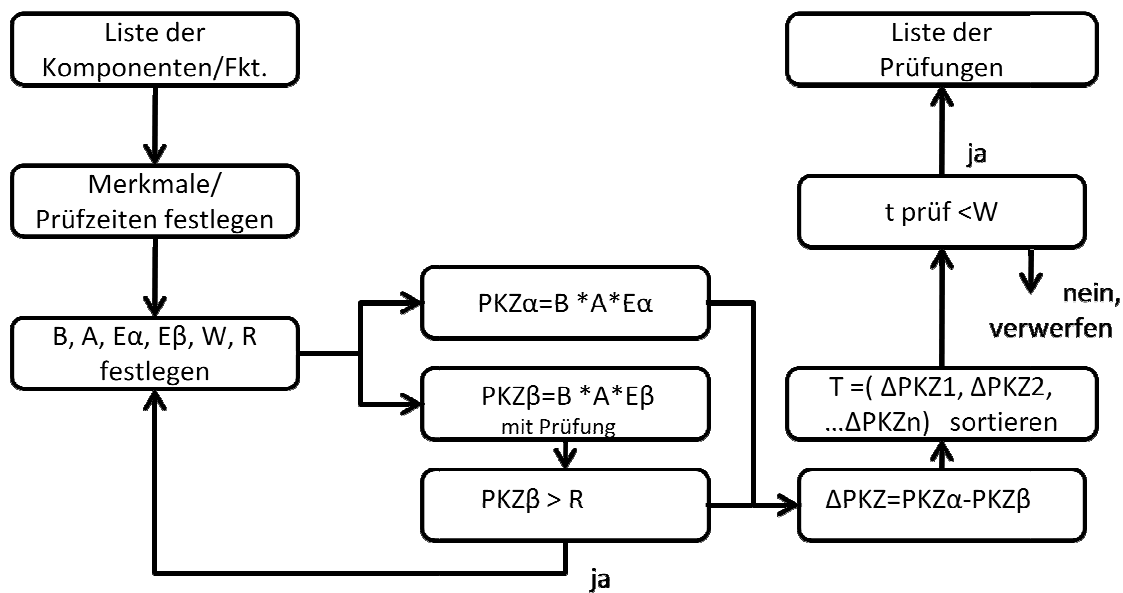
Liste der Komponenten/Fkt.

Merkmale/ Prüfzeiten festlegen

B, A, Eα, Eβ, W, R festlegen

PKZα=B *A*Eα

PKZβ=B *A*Eβ mit Prüfung

PKZβ > R

ja

ΔPKZ=PKZα-PKZβ

T =( ΔPKZ1, ΔPKZ2, ...ΔPKZn) sortieren

t prüf <W

nein, verwerfen

ja

Liste der Prüfungen